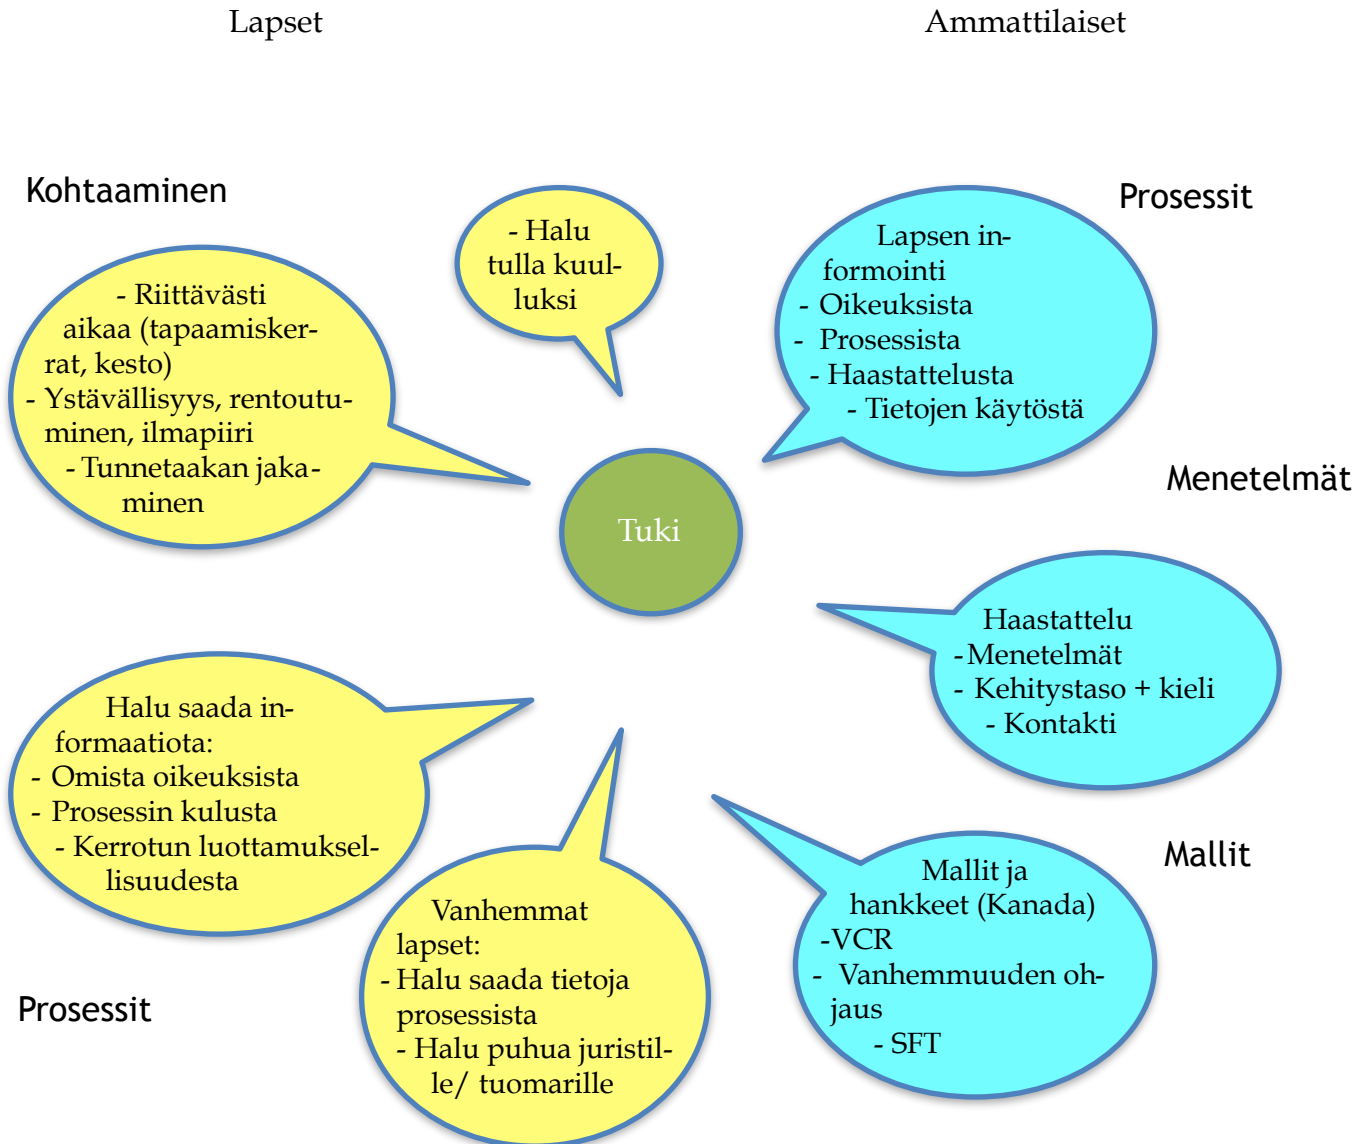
Lapset

Ammattilaiset

Kohtaaminen

- Halu tulla kuulluksi

Prosessit

Lapsen informointi
- Oikeuksista
- Prosessista
- Haastattelusta
- Tietojen käytöstä

- Riittävästi aikaa (tapaamiskerrat, kesto)
- Ystävällisyys, rentoutuminen, ilmapiiri
- Tunnetaakan jakaminen

Menetelmät

Tuki

Haastattelu
- Menetelmät
- Kehitystaso + kieli
- Kontakti

Halu saada informaatiota:
- Omista oikeuksista
- Prosessin kulusta
- Kerrotun luottamuksellisuudesta

Mallit

Mallit ja hankkeet (Kanada)
-VCR
- Vanhemmuuden ohjaus
- SFT

Vanhemmat lapset:
- Halu saada tietoja prosessista
- Halu puhua juristille/ tuomarille

Prosessit